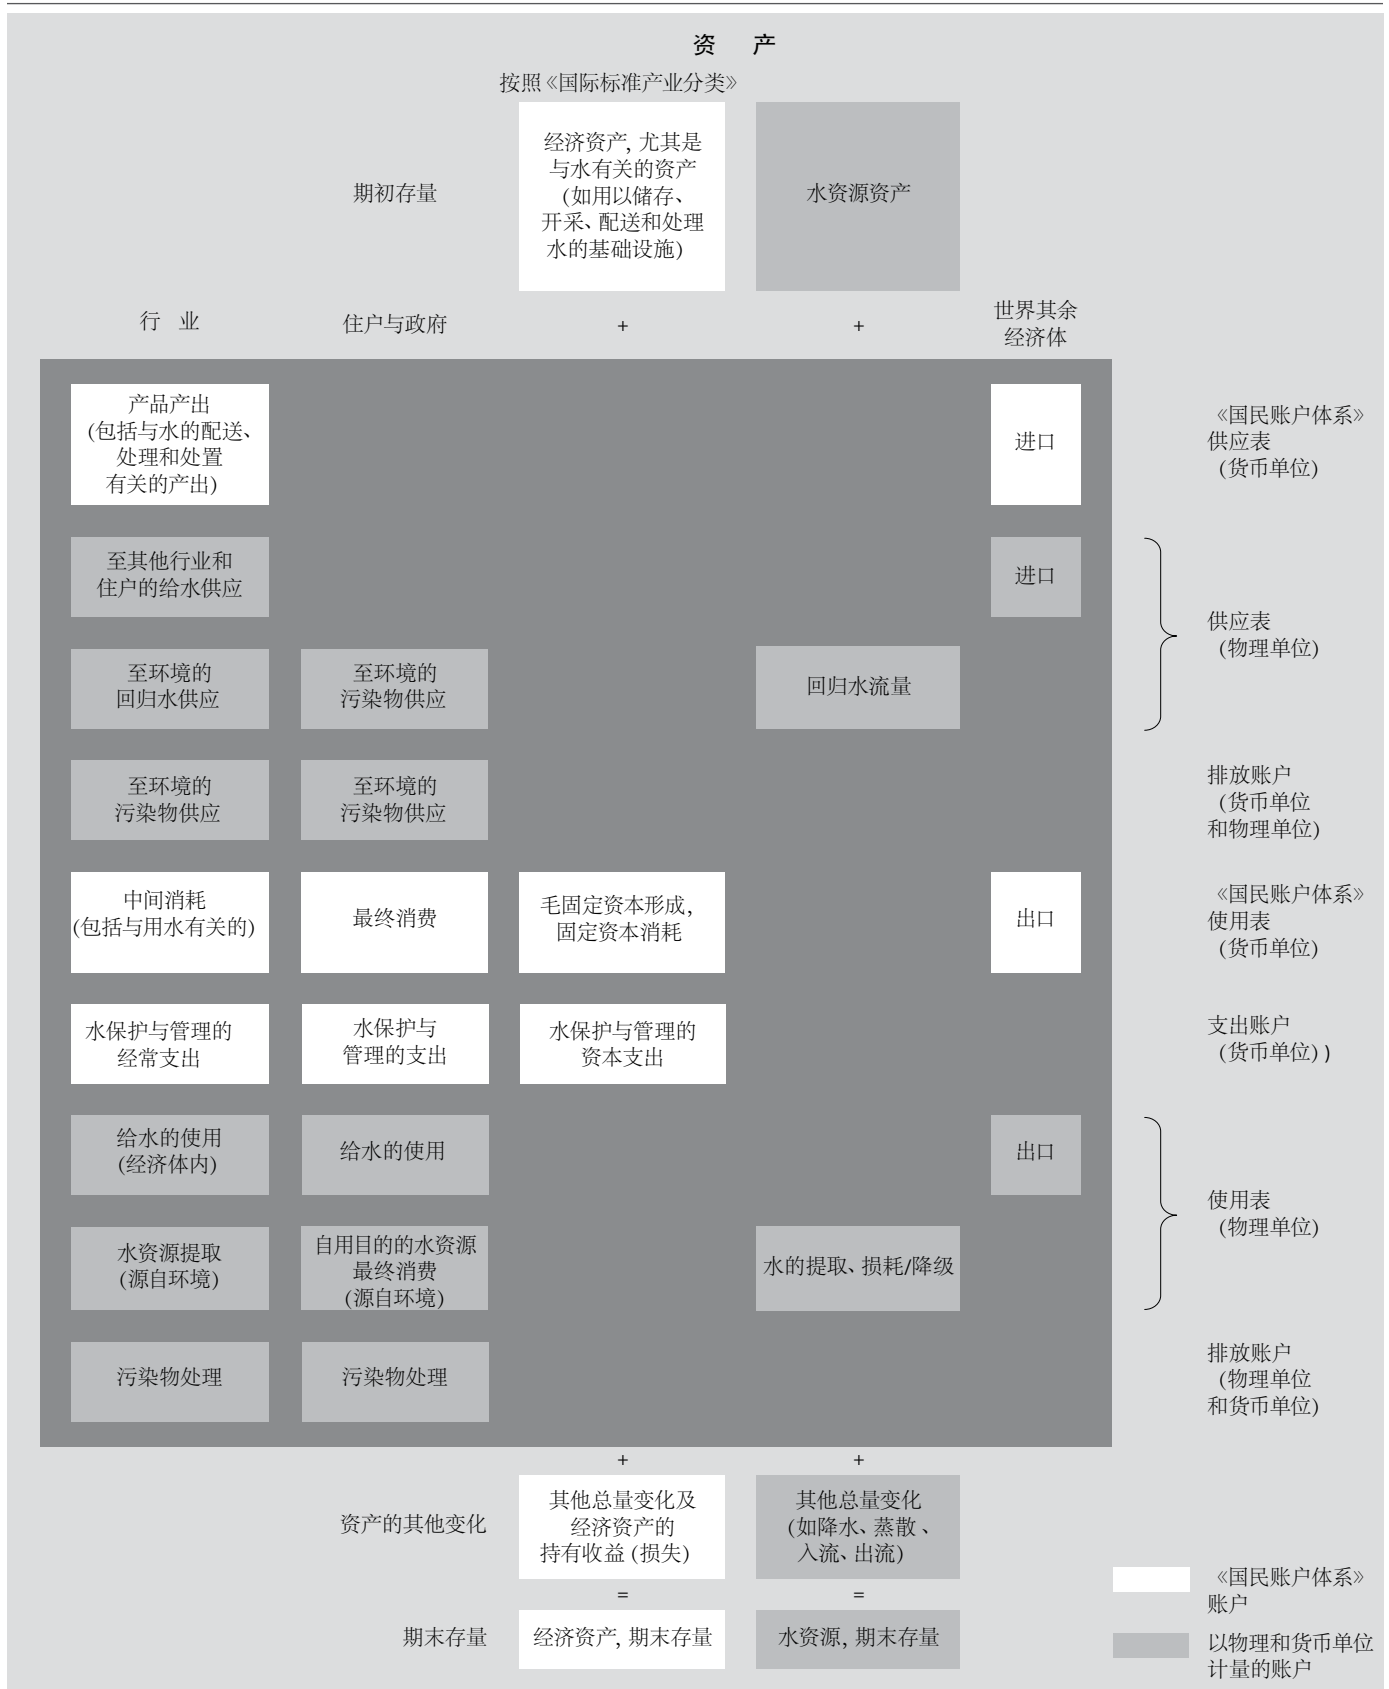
资　产

按照《国际标准产业分类》

期初存量

经济资产，尤其是与水有关的资产（如用以储存、开采、配送和处理水的基础设施）

水资源资产

行　业

住户与政府

+

+

世界其余经济体

产品产出（包括与水的配送、处理和处置有关的产出）

进口

《国民账户体系》供应表（货币单位）

至其他行业和住户的给水供应

进口

至环境的回归水供应

至环境的污染物供应

回归水流量

供应表（物理单位）

至环境的污染物供应

至环境的污染物供应

排放账户（货币单位和物理单位）

中间消耗（包括与用水有关的）

最终消费

毛固定资本形成，固定资本消耗

出口

《国民账户体系》使用表（货币单位）

水保护与管理的经常支出

水保护与管理的支出

水保护与管理的资本支出

支出账户（货币单位））

给水的使用（经济体内）

给水的使用

出口

水资源提取（源自环境）

自用目的的水资源最终消费（源自环境）

水的提取、损耗/降级

使用表（物理单位）

污染物处理

污染物处理

排放账户（物理单位和货币单位）

+

+

资产的其他变化

其他总量变化及经济资产的持有收益（损失）

其他总量变化（如降水、蒸散、入流、出流）

=

=

期末存量

经济资产，期末存量

水资源，期末存量

《国民账户体系》账户

以物理和货币单位计量的账户